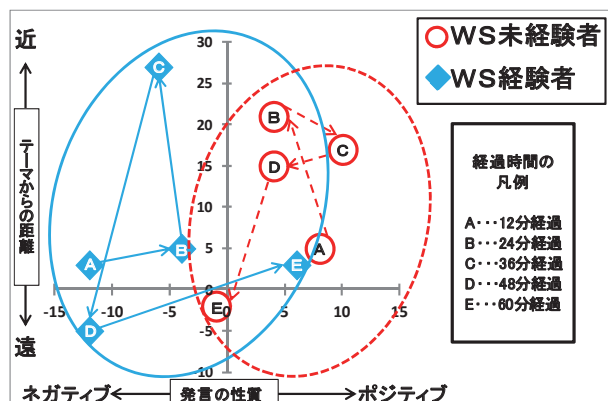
近

テーマからの距離

遠

ネガティブ

発言の性質

ポジティブ

WS未経験者

WS経験者

経過時間の凡例

A・・・12分経過
B・・・24分経過
C・・・36分経過
D・・・48分経過
E・・・60分経過

30
25
20
15
10
5
0
-5
-10

-15
-10
-5
0
5
10
15

C
B
A
D
E

B
C
D
A
E